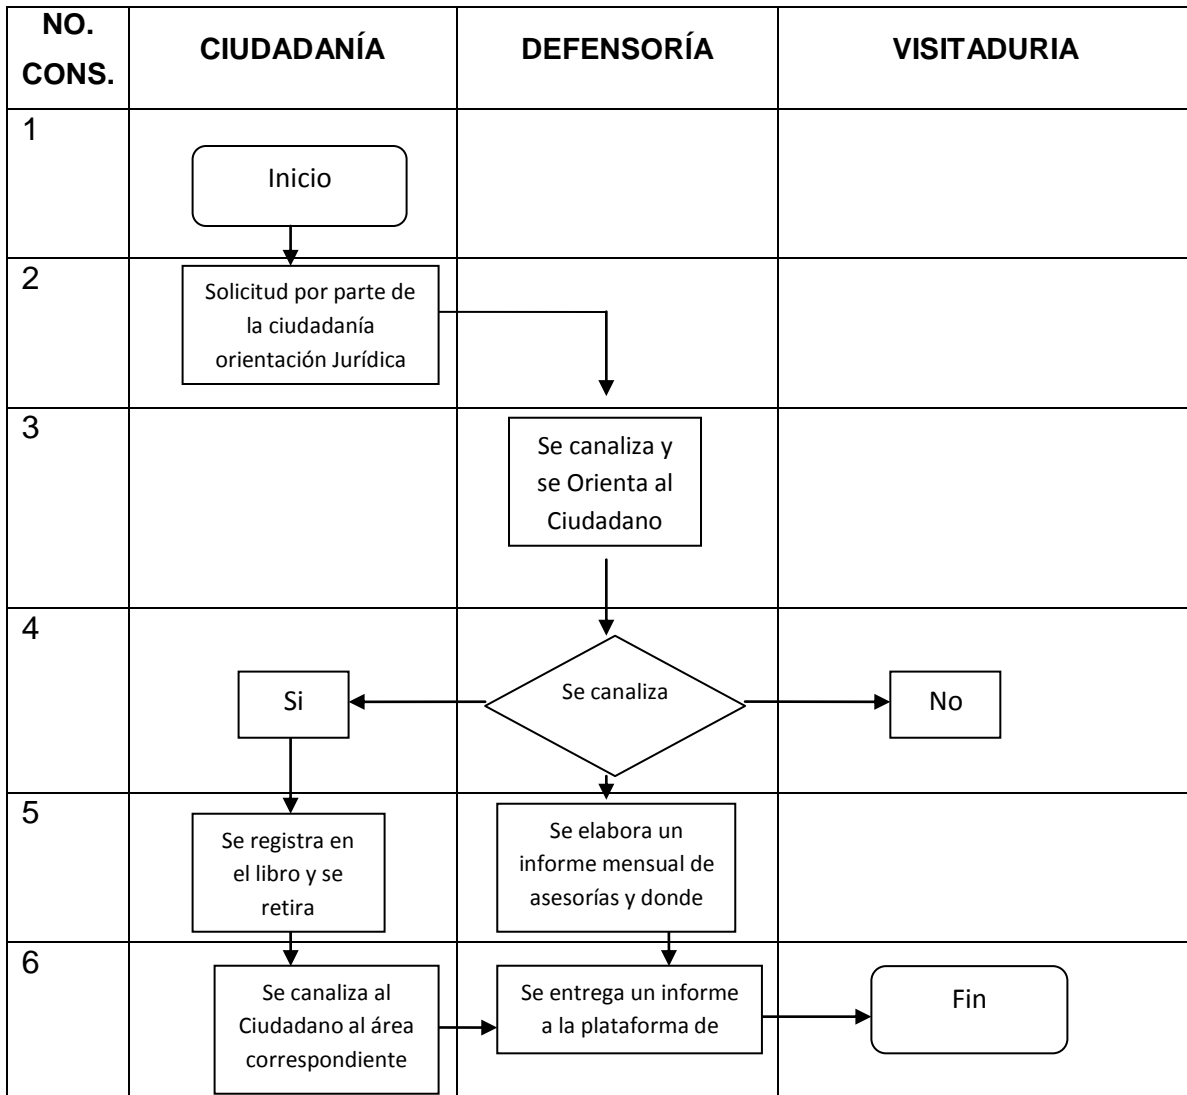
| NO. CONS. | CIUDADANÍA | DEFENSORÍA | VISITADURIA |
|---|---|---|---|
| 1 | Inicio | | |
| 2 | Solicitud por parte de la ciudadanía orientación Jurídica | | |
| 3 | | Se canaliza y se Orienta al Ciudadano | |
| 4 | Si | Se canaliza | No |
| 5 | Se registra en el libro y se retira | Se elabora un informe mensual de asesorías y donde | |
| 6 | Se canaliza al Ciudadano al área correspondiente | Se entrega un informe a la plataforma de | Fin |